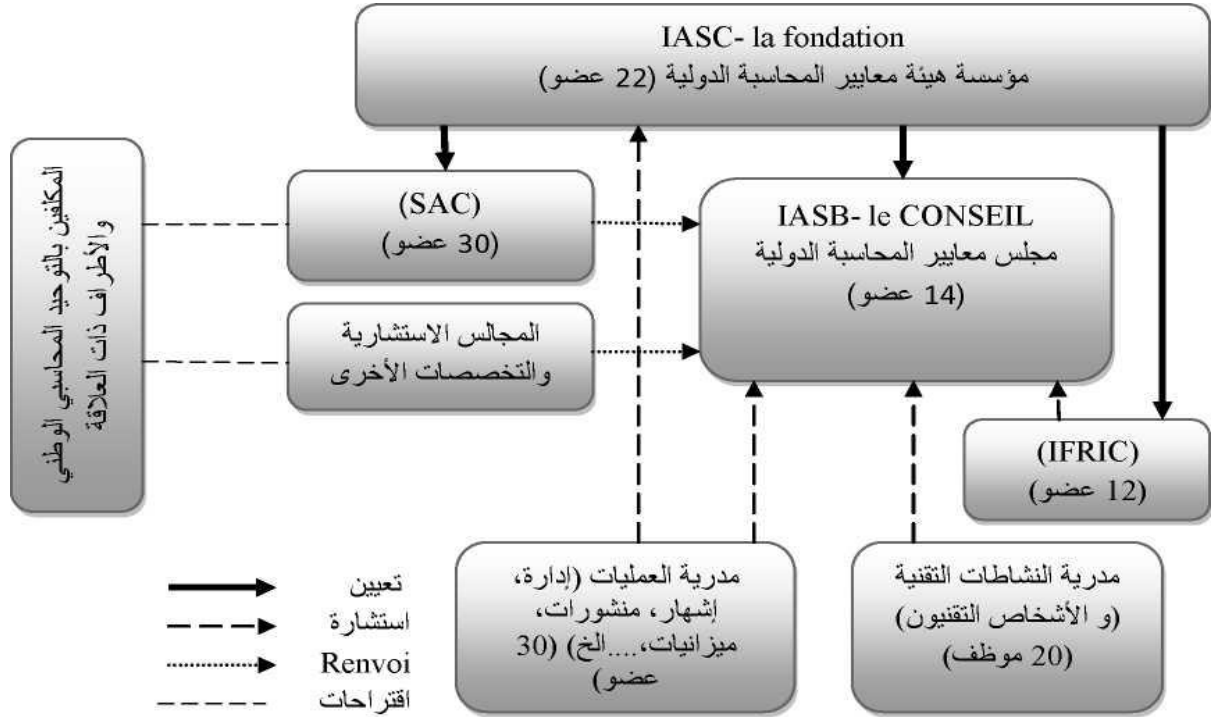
IASC- la fondation
مؤسسة هيئة معايير المحاسبة الدولية (22 عضو)

المكلفين بالتوحيد المحاسبي الوطني والأطراف ذات العلاقة

(SAC)
(30 عضو)

المجالس الاستشارية والتخصصات الأخرى

IASB- le CONSEIL
مجلس معايير المحاسبة الدولية
(14 عضو)

(IFRIC)
(12 عضو)

مدرية العمليات (إدارة، إشهار، منشورات، ميزانيات،....الخ) (30 عضو)

مدرية النشاطات التقنية (و الأشخاص التقنيون) (20 موظف)

تعيين
استشارة
Renvoi
اقتراحات